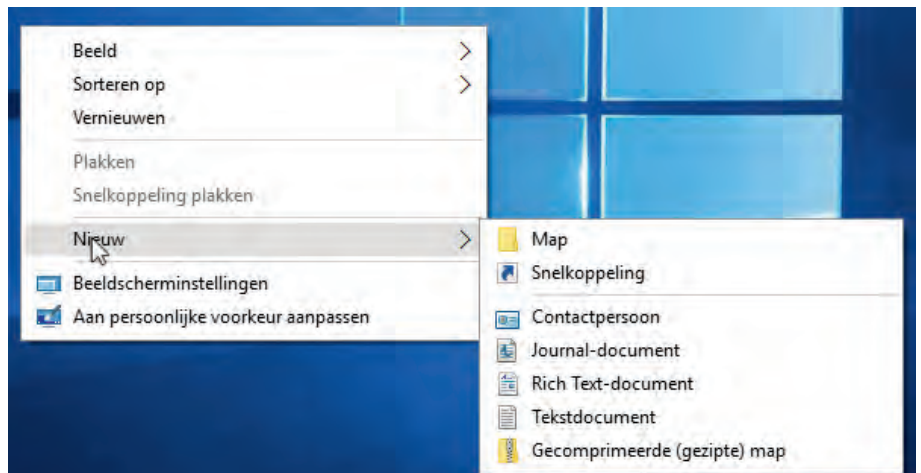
Beeld
Sorteren op
Vernieuwen

Plakken
Snelkoppeling plakken

Nieuw

Beeldscherminstellingen
Aan persoonlijke voorkeur aanpassen

Map
Snelkoppeling

Contactpersoon
Journal-document
Rich Text-document
Tekstdocument
Gecomprimeerde (gezipte) map